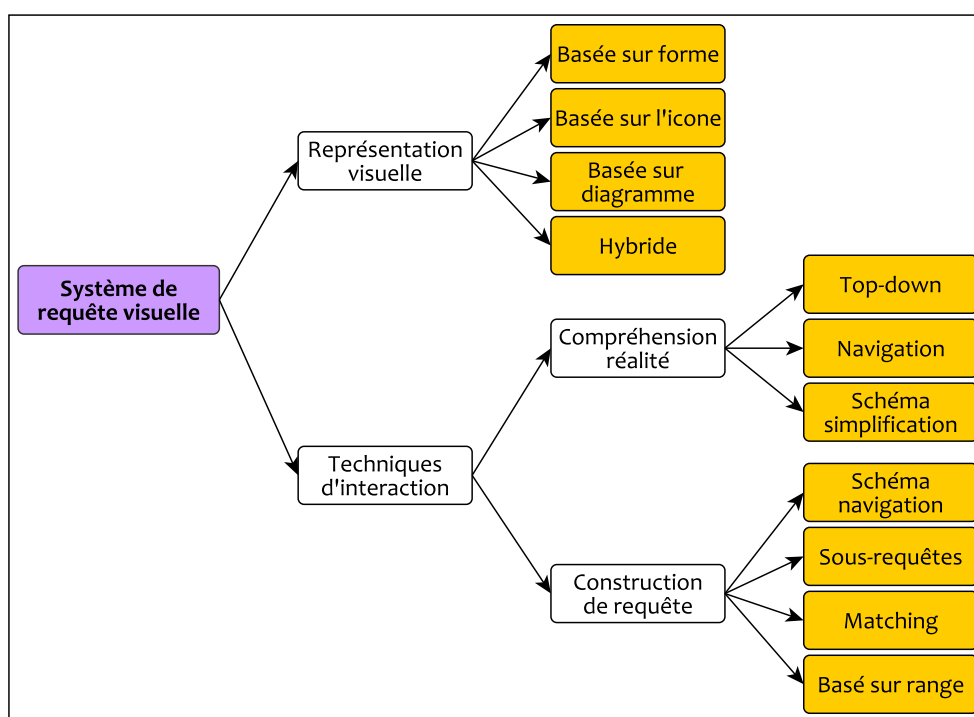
Système de requête visuelle

Représentation visuelle

Basée sur forme

Basée sur l'icone

Basée sur diagramme

Hybride

Techniques d'interaction

Compréhension réalité

Top-down

Navigation

Schéma simplification

Construction de requête

Schéma navigation

Sous-requêtes

Matching

Basé sur range